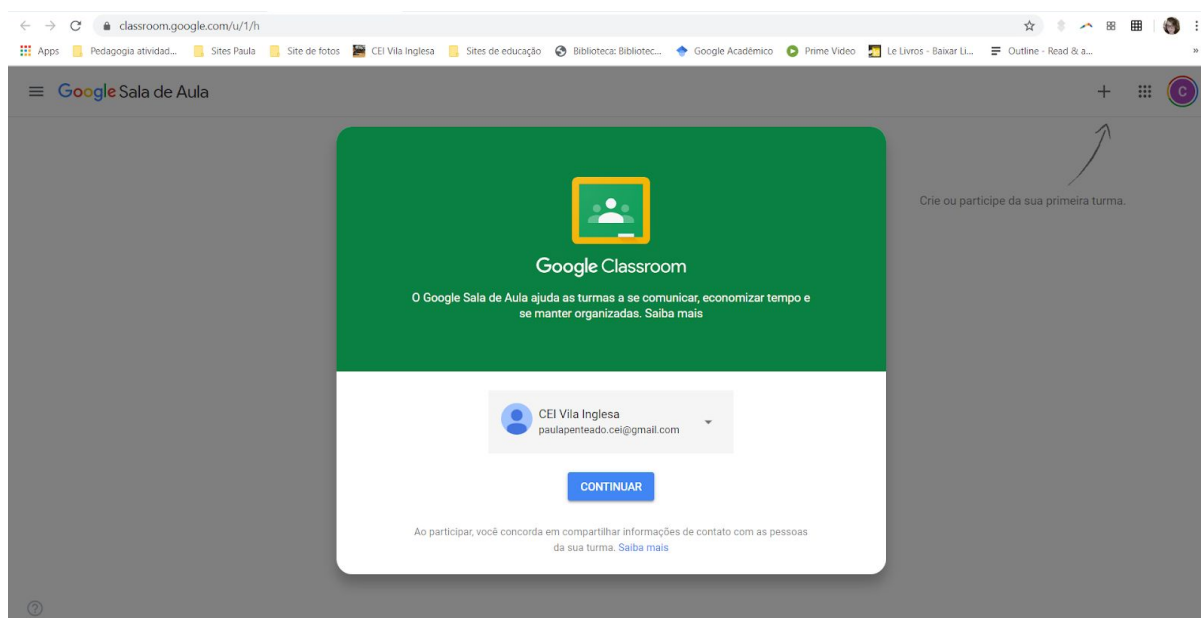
classroom.google.com/u/1/h

Apps Pedagogia atividad... Sites Paula Site de fotos CEI Vila Inglesa Sites de educação Biblioteca: Bibliotec... Google Acadêmico Prime Video Le Livros - Baixar Li... Outline - Read & a...

Google Sala de Aula

C

Crie ou participe da sua primeira turma.

Google Classroom

O Google Sala de Aula ajuda as turmas a se comunicar, economizar tempo e se manter organizadas. Saiba mais

CEI Vila Inglesa
paulapenteado.cei@gmail.com

CONTINUAR

Ao participar, você concorda em compartilhar informações de contato com as pessoas da sua turma. Saiba mais

?